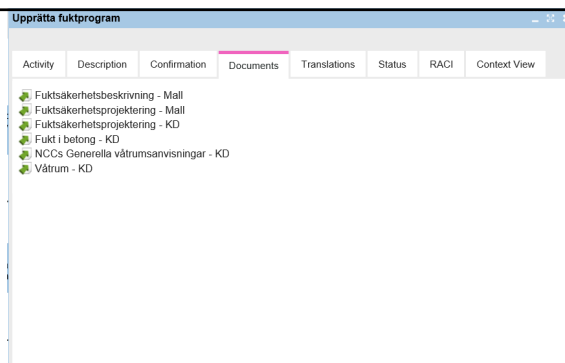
Upprätta fuktprogram

Activity | Description | Confirmation | Documents | Translations | Status | RACI | Context View

Fuktsäkerhetsbeskrivning - Mall
Fuktsäkerhetsprojektering - Mall
Fuktsäkerhetsprojektering - KD
Fukt i betong - KD
NCCs Generella våtrumsanvisningar - KD
Våtrum - KD